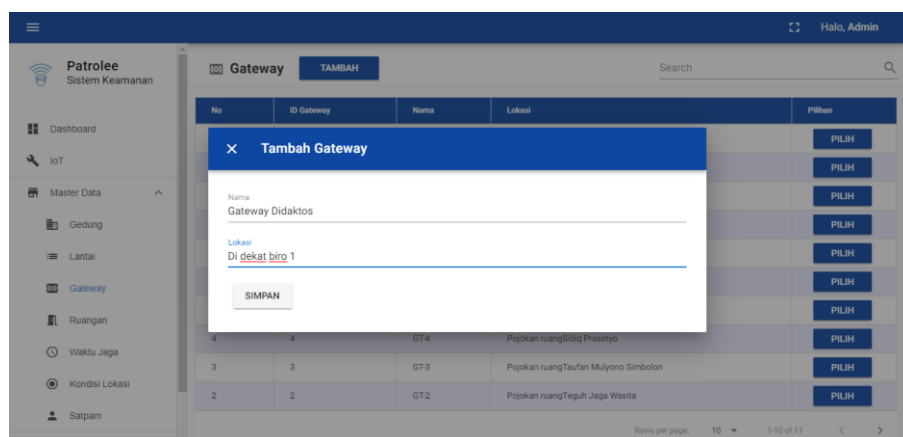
Halo, Admin

Patrolee
Sistem Keamanan

Dashboard
IoT
Master Data
Gedung
Lantai
Gateway
Ruangan
Waktu Jaga
Kondisi Lokasi
Satpam

Gateway TAMBAH

Search

| No | ID Gateway | Nama | Lokasi | Pilihan |
|---|---|---|---|---|
| | | | | PILIH |
| | | | | PILIH |
| | | | | PILIH |
| | | | | PILIH |
| | | | | PILIH |
| | | | | PILIH |
| | | | | PILIH |
| 4 | 4 | GT-4 | Pojokan ruangSidiq Prasetyo | PILIH |
| 3 | 3 | GT-3 | Pojokan ruangTaufan Mulyono Simbolon | PILIH |
| 2 | 2 | GT-2 | Pojokan ruangTeguh Jaga Wasita | PILIH |

Rows per page: 10 1-10 of 11

Tambah Gateway

Nama
Gateway Didaktos

Lokasi
Di dekat biro 1

SIMPAN